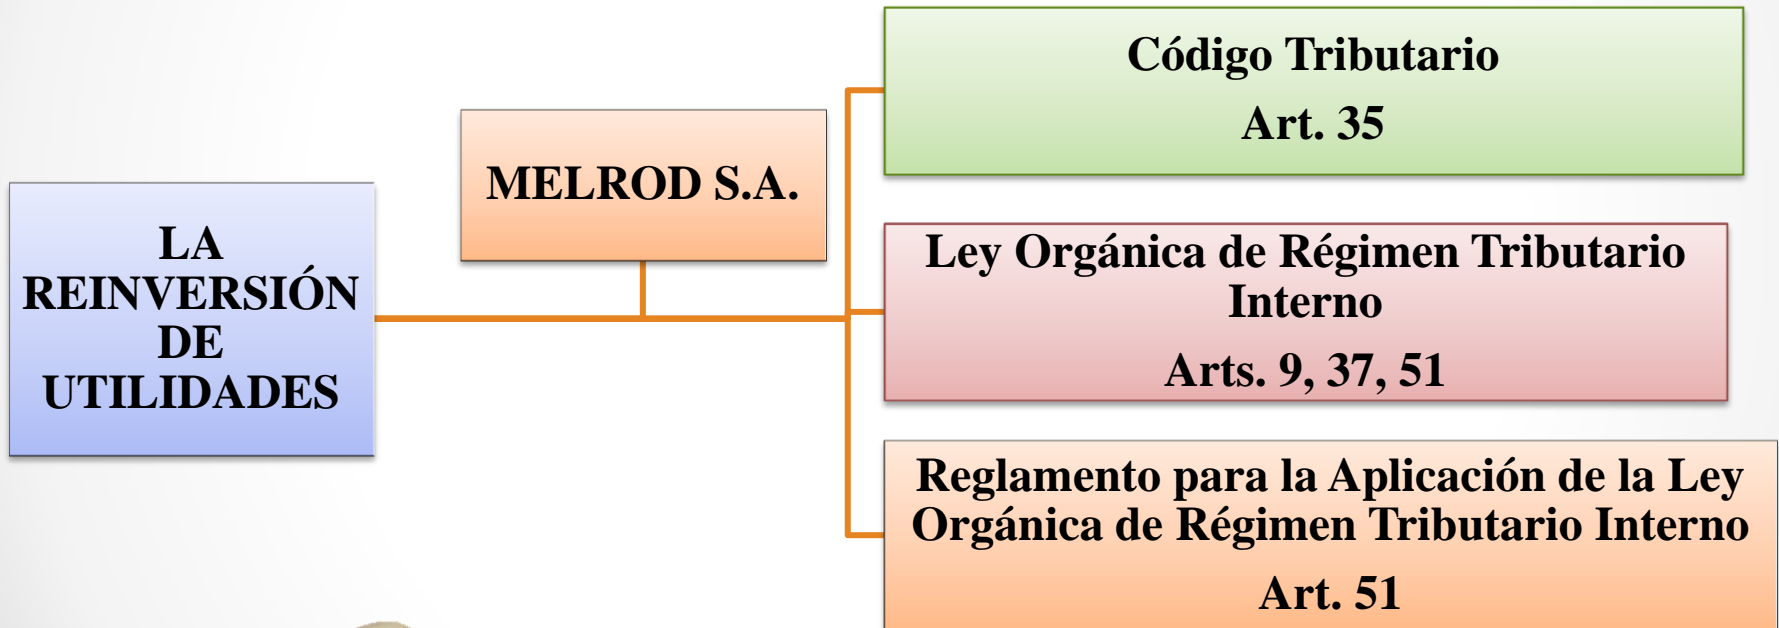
LA REINVERSIÓN DE UTILIDADES

MELROD S.A.

Código Tributario

Art. 35

Ley Orgánica de Régimen Tributario Interno

Arts. 9, 37, 51

Reglamento para la Aplicación de la Ley Orgánica de Régimen Tributario Interno

Art. 51